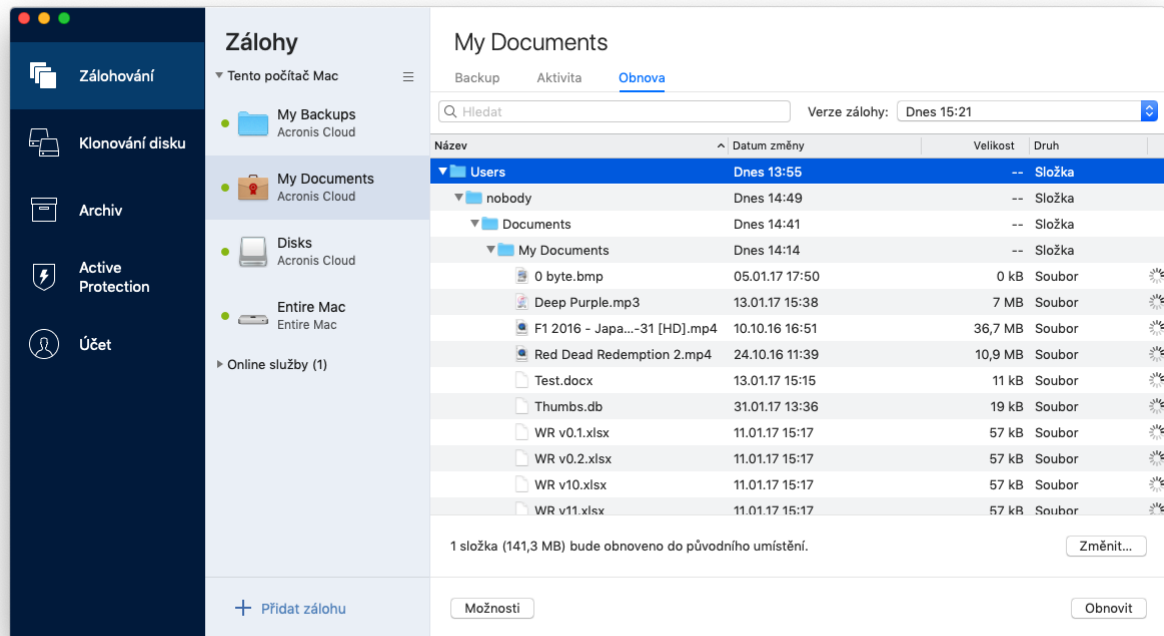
Zálohování

Klonování disku

Archiv

Active Protection

Účet

Zálohy

Tento počítač Mac

My Backups
Acronis Cloud

My Documents
Acronis Cloud

Disks
Acronis Cloud

Entire Mac
Entire Mac

Online služby (1)

+ Přidat zálohu

My Documents

Backup Aktivita Obnova

Hledat

Verze zálohy: Dnes 15:21

| Název | Datum změny | Velikost | Druh |
|---|---|---|---|
| Users | Dnes 13:55 | -- | Složka |
| nobody | Dnes 14:49 | -- | Složka |
| Documents | Dnes 14:41 | -- | Složka |
| My Documents | Dnes 14:14 | -- | Složka |
| 0 byte.bmp | 05.01.17 17:50 | 0 kB | Soubor |
| Deep Purple.mp3 | 13.01.17 15:38 | 7 MB | Soubor |
| F1 2016 - Japa...-31 [HD].mp4 | 10.10.16 16:51 | 36,7 MB | Soubor |
| Red Dead Redemption 2.mp4 | 24.10.16 11:39 | 10,9 MB | Soubor |
| Test.docx | 13.01.17 15:15 | 11 kB | Soubor |
| Thumbs.db | 31.01.17 13:36 | 19 kB | Soubor |
| WR v0.1.xlsx | 11.01.17 15:17 | 57 kB | Soubor |
| WR v0.2.xlsx | 11.01.17 15:17 | 57 kB | Soubor |
| WR v10.xlsx | 11.01.17 15:17 | 57 kB | Soubor |
| WR v11.xlsx | 11.01.17 15:17 | 57 kB | Soubor |

1 složka (141,3 MB) bude obnoveno do původního umístění.

Změnit...

Možnosti

Obnovit